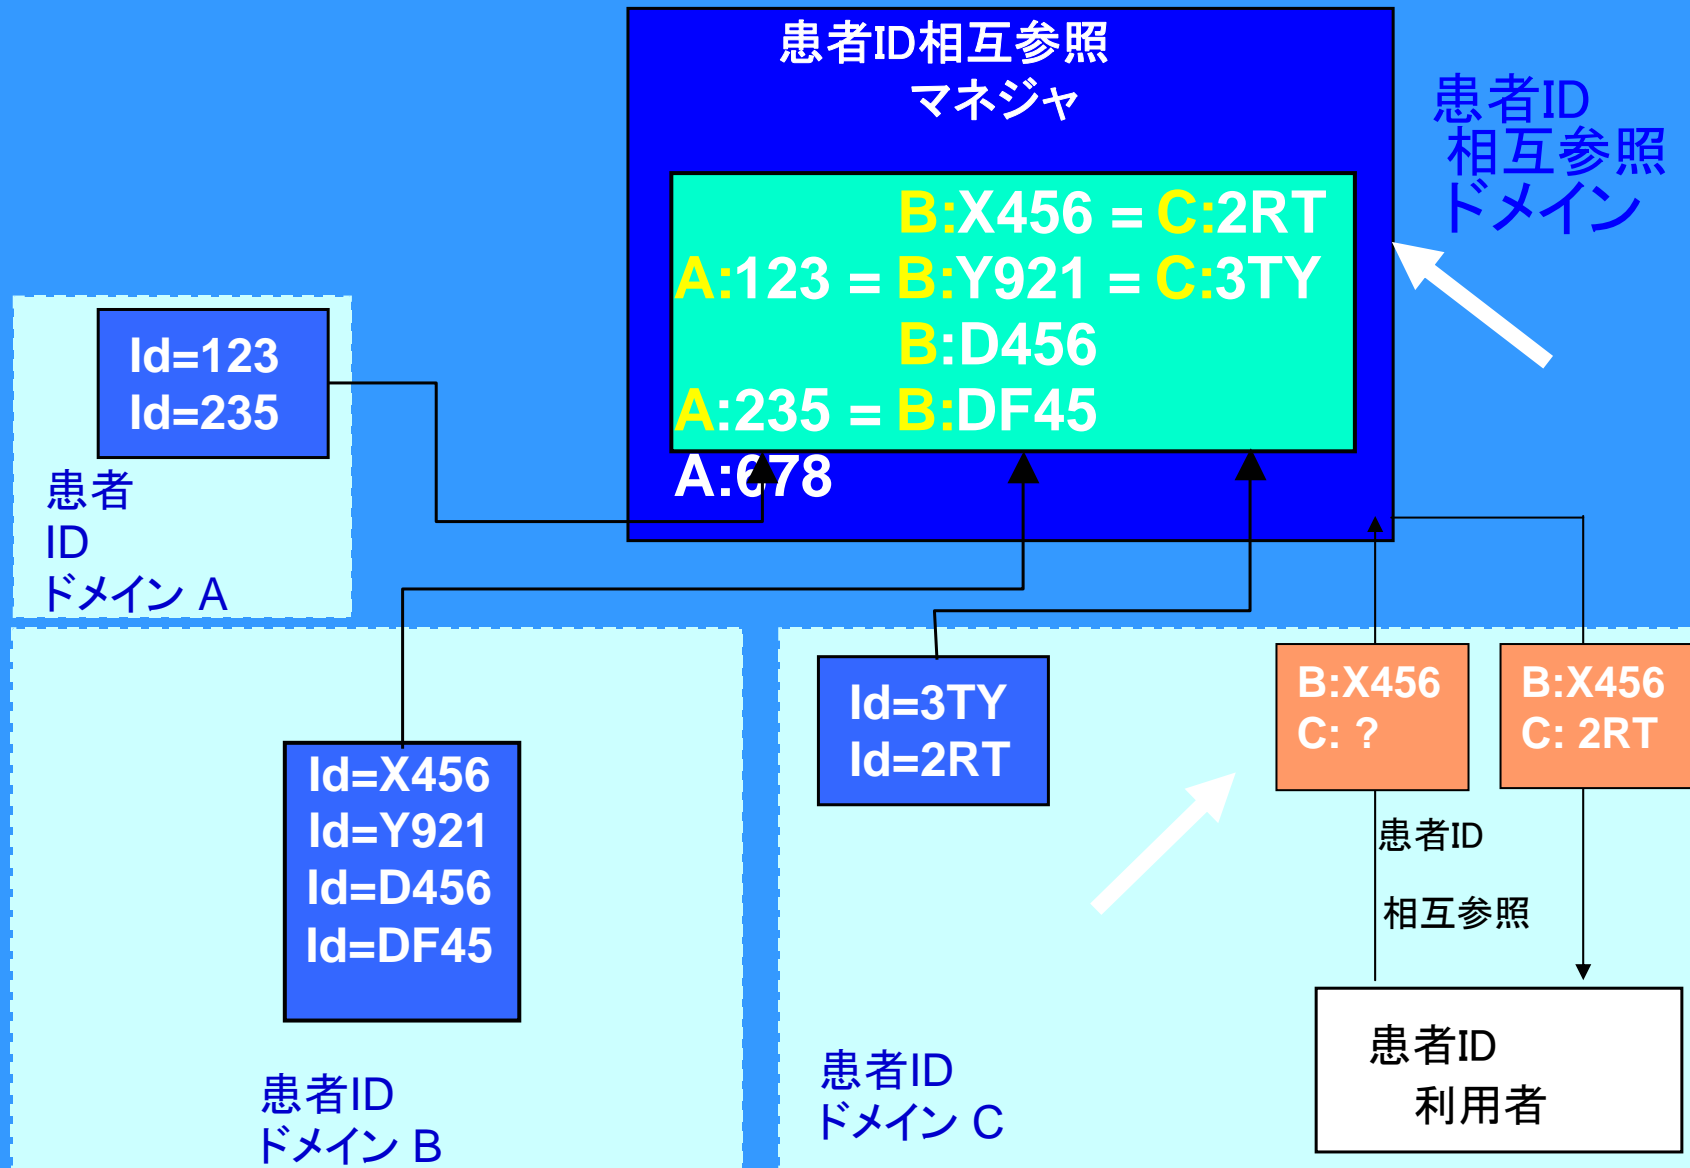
患者ID相互参照
マネジャ

B:X456 = C:2RT
A:123 = B:Y921 = C:3TY
B:D456
A:235 = B:DF45
A:678

患者ID
相互参照
ドメイン

Id=123
Id=235

患者
ID
ドメイン A

Id=X456
Id=Y921
Id=D456
Id=DF45

患者ID
ドメイン B

Id=3TY
Id=2RT

患者ID
ドメイン C

B:X456
C: ?

B:X456
C: 2RT

患者ID
相互参照

患者ID
利用者